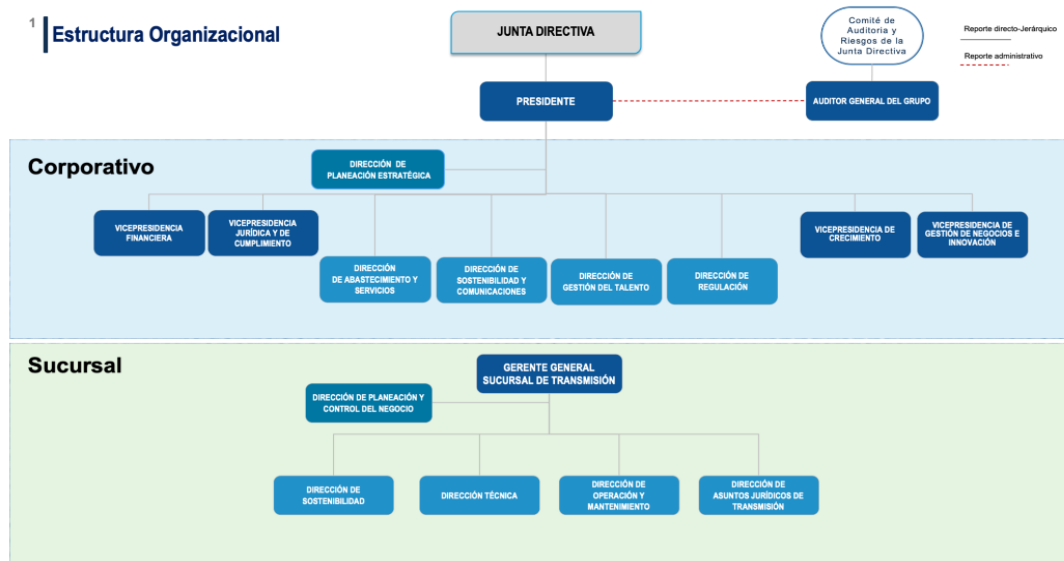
1
Estructura Organizacional

JUNTA DIRECTIVA

Comité de Auditoría y Riesgos de la Junta Directiva

Reporte directo-Jerárquico
Reporte administrativo

PRESIDENTE

AUDITOR GENERAL DEL GRUPO

Corporativo

DIRECCIÓN DE PLANEACIÓN ESTRATÉGICA

VICEPRESIDENCIA FINANCIERA

VICEPRESIDENCIA JURÍDICA Y DE CUMPLIMIENTO

DIRECCIÓN DE ABASTECIMIENTO Y SERVICIOS

DIRECCIÓN DE SOSTENIBILIDAD Y COMUNICACIONES

DIRECCIÓN DE GESTIÓN DEL TALENTO

DIRECCIÓN DE REGULACIÓN

VICEPRESIDENCIA DE CRECIMIENTO

VICEPRESIDENCIA DE GESTIÓN DE NEGOCIOS E INNOVACIÓN

Sucursal

GERENTE GENERAL SUCURSAL DE TRANSMISIÓN

DIRECCIÓN DE PLANEACIÓN Y CONTROL DEL NEGOCIO

DIRECCIÓN DE SOSTENIBILIDAD

DIRECCIÓN TÉCNICA

DIRECCIÓN DE OPERACIÓN Y MANTENIMIENTO

DIRECCIÓN DE ASUNTOS JURÍDICOS DE TRANSMISIÓN